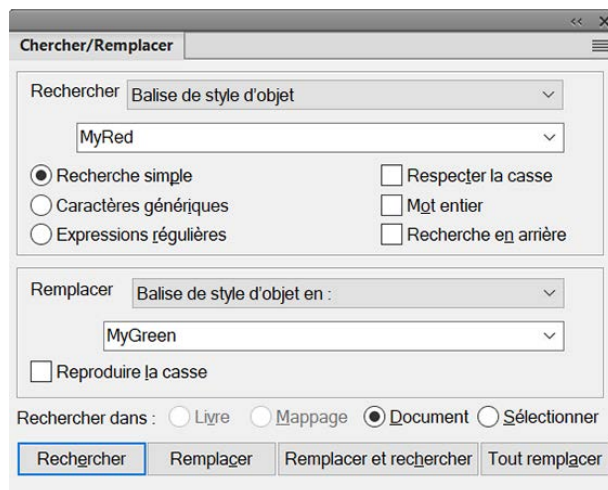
Chercher/Remplacer

Rechercher Balise de style d'objet

MyRed

Recherche simple
Caractères génériques
Expressions régulières
Respecter la casse
Mot entier
Recherche en arrière

Remplacer Balise de style d'objet en :

MyGreen

Reproduire la casse

Rechercher dans : Livre Mappage Document Sélectionner

Rechercher | Remplacer | Remplacer et rechercher | Tout remplacer